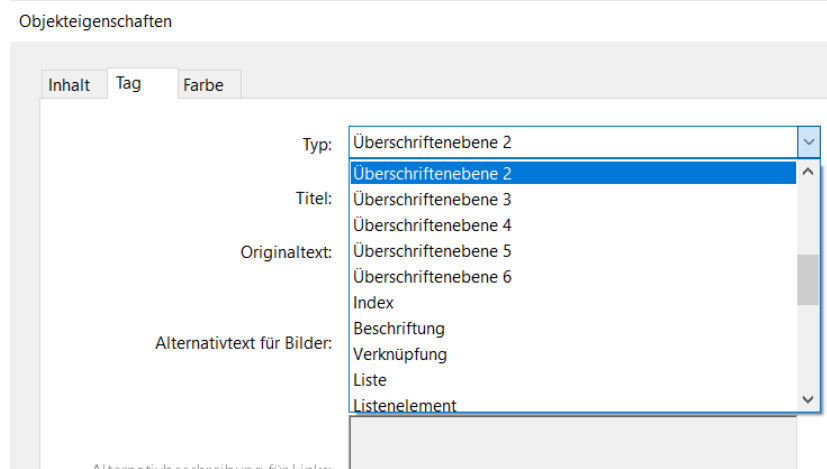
Objekteigenschaften

Inhalt
Tag
Farbe

Typ:
Überschriftenebene 2

Titel:

Originaltext:

Alternativtext für Bilder:

Überschriftenebene 2
Überschriftenebene 3
Überschriftenebene 4
Überschriftenebene 5
Überschriftenebene 6
Index
Beschriftung
Verknüpfung
Liste
Listenelement

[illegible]